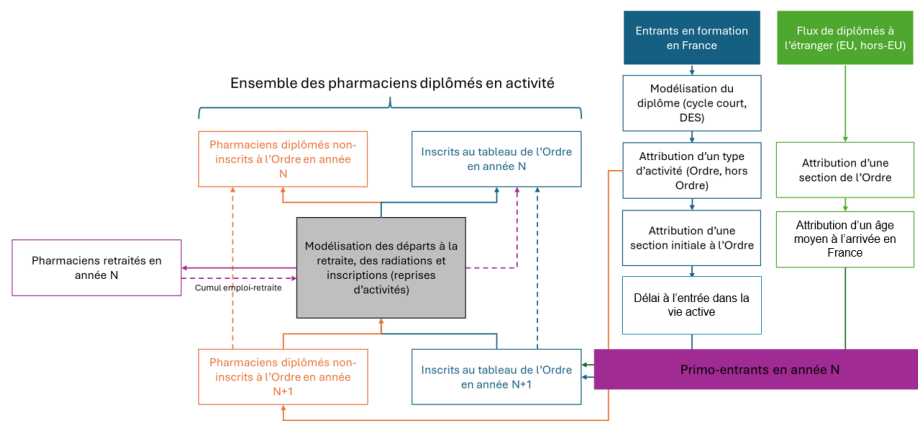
Entrants en formation en France

Flux de diplômés à l'étranger (EU, hors-EU)

Ensemble des pharmaciens diplômés en activité

Modélisation du diplôme (cycle court, DES)

Pharmaciens diplômés non-inscrits à l'Ordre en année N

Inscrits au tableau de l'Ordre en année N

Attribution d'un type d'activité (Ordre, hors Ordre)

Attribution d'une section de l'Ordre

Attribution d'une section initiale à l'Ordre

Attribution d'un âge moyen à l'arrivée en France

Pharmaciens retraités en année N

Modélisation des départs à la retraite, des radiations et inscriptions (reprises d'activités)

Cumul emploi-retraite

Délai à l'entrée dans la vie active

Primo-entrants en année N

Pharmaciens diplômés non-inscrits à l'Ordre en année N+1

Inscrits au tableau de l'Ordre en année N+1